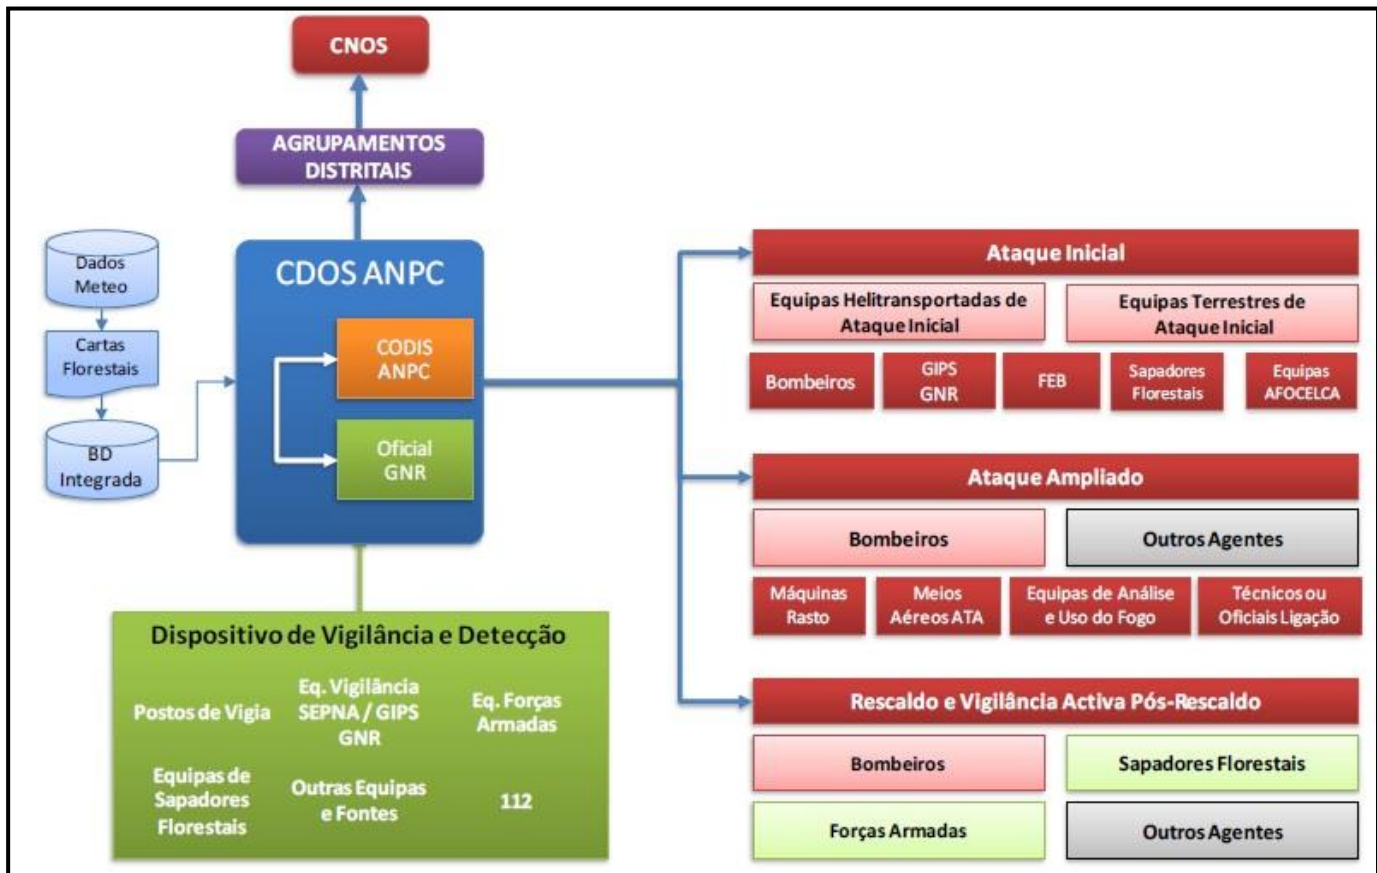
CNOS

AGRUPAMENTOS DISTRITAIS

Dados Meteo

Cartas Florestais

BD Integrada

CDOS ANPC

CODIS ANPC

Oficial GNR

Dispositivo de Vigilância e Detecção

Postos de Vigia

Eq. Vigilância SEPNA / GIPS GNR

Eq. Forças Armadas

Equipas de Sapadores Florestais

Outras Equipas e Fontes

112

Ataque Inicial

Equipas Helitransportadas de Ataque Inicial

Equipas Terrestres de Ataque Inicial

Bombeiros

GIPS GNR

FEB

Sapadores Florestais

Equipas AFOCELCA

Ataque Ampliado

Bombeiros

Outros Agentes

Máquinas Rasto

Meios Aéreos ATA

Equipas de Análise e Uso do Fogo

Técnicos ou Oficiais Ligação

Rescaldo e Vigilância Activa Pós-Rescaldo

Bombeiros

Sapadores Florestais

Forças Armadas

Outros Agentes